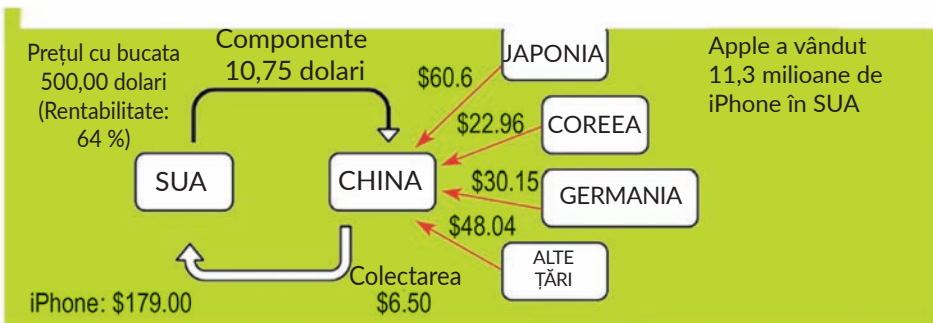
Prețul cu bucata 500,00 dolari (Rentabilitate: 64 %)

Componente 10,75 dolari

JAPONIA

Apple a vândut 11,3 milioane de iPhone în SUA

$60.6

$22.96

COREEA

SUA

CHINA

$30.15

GERMANIA

$48.04

ALTE ȚĂRI

Colectarea $6.50

iPhone: $179.00